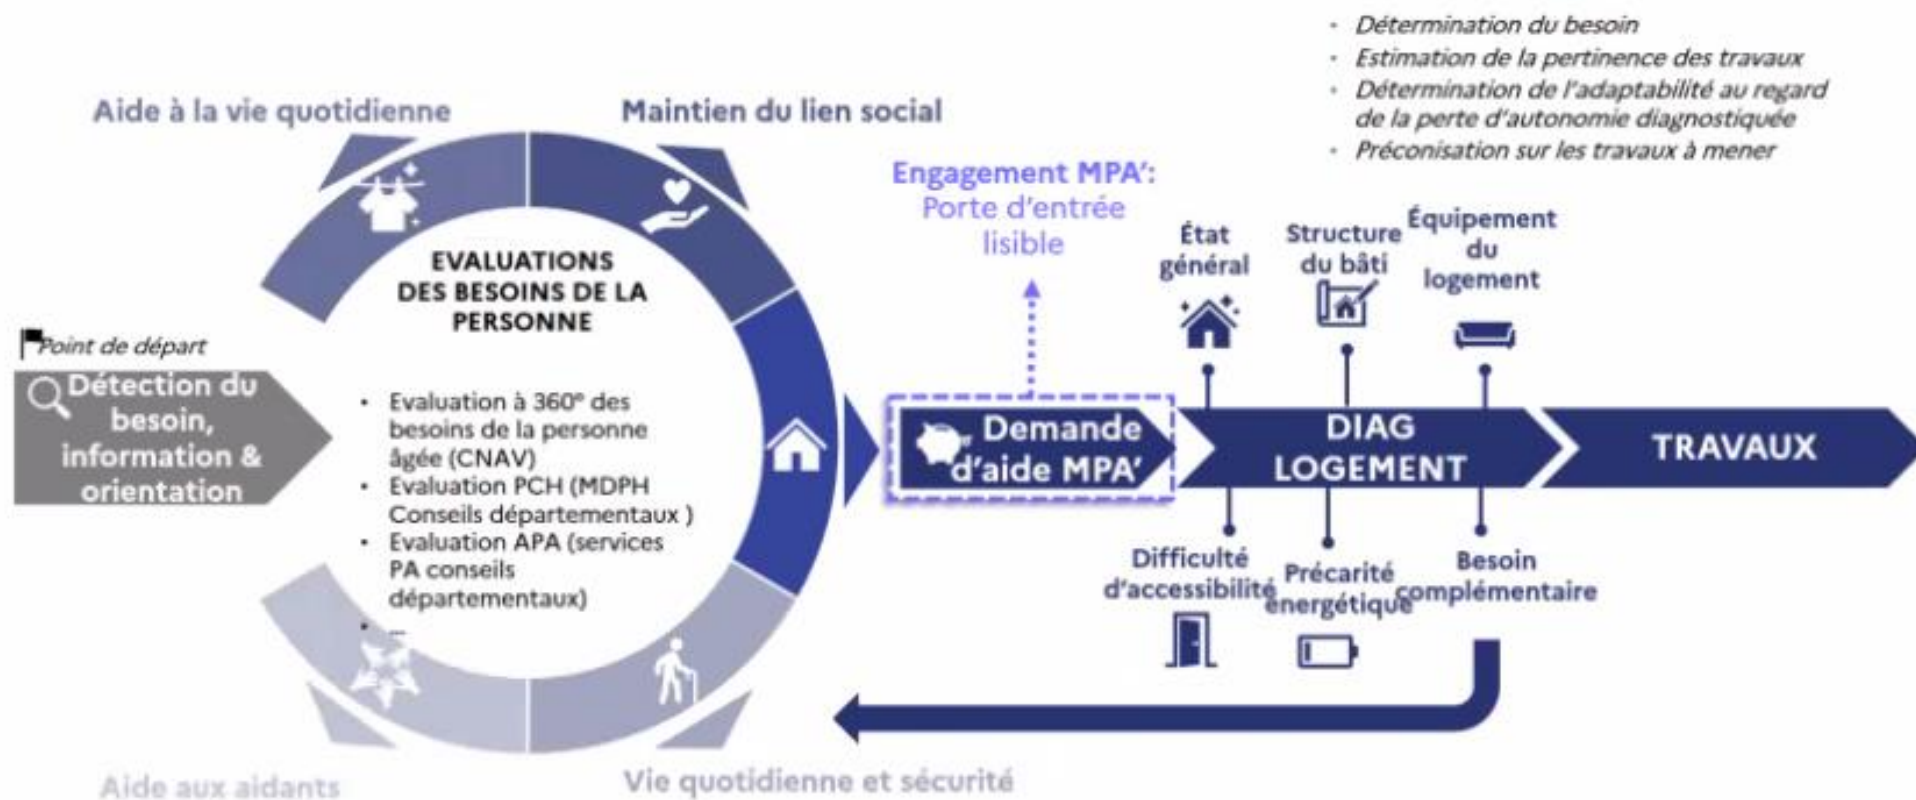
- Détermination du besoin
- Estimation de la pertinence des travaux
- Détermination de l'adaptabilité au regard de la perte d'autonomie diagnostiquée
- Préconisation sur les travaux à mener

Aide à la vie quotidienne

Maintien du lien social

EVALUATIONS DES BESOINS DE LA PERSONNE

Point de départ

Détection du besoin, information & orientation

- Evaluation à 360° des besoins de la personne âgée (CNAV)
- Evaluation PCH (MDPH Conseils départementaux )
- Evaluation APA (services PA conseils départementaux)
- ...

Engagement MPA': Porte d'entrée lisible

Demande d'aide MPA'

État général

Structure du bâti

Équipement du logement

DIAG LOGEMENT

TRAVAUX

Difficulté d'accessibilité

Précarité énergétique

Besoin complémentaire

Aide aux aidants

Vie quotidienne et sécurité